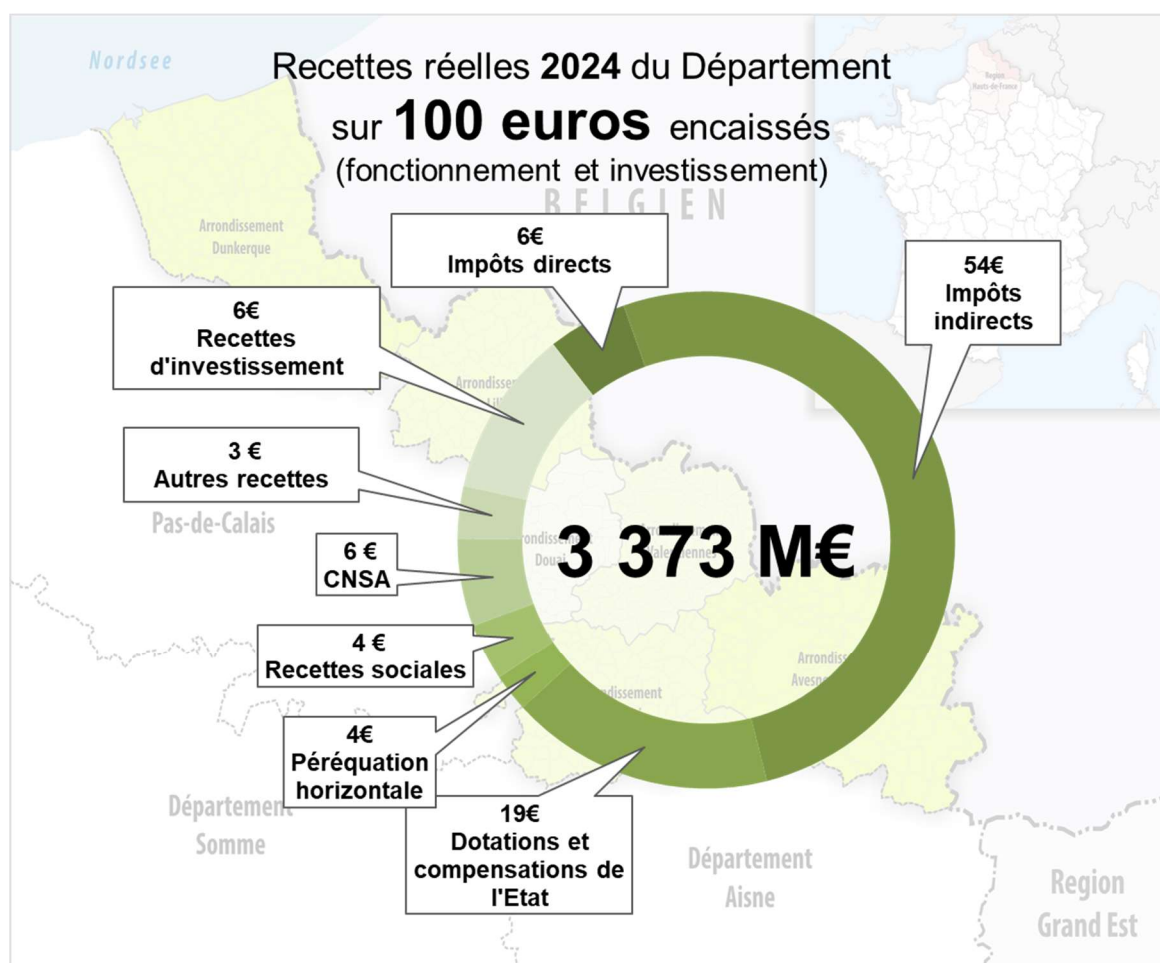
Nordsee

Recettes réelles 2024 du Département sur 100 euros encaissés (fonctionnement et investissement)

BELGIEN

Region Hauts-de-France

Arrondissement Dunkerque

6€
Impôts directs

54€
Impôts indirects

6€
Recettes d'investissement

Arrondiss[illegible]

3 €
Autres recettes

Pas-de-Calais

6 €
CNSA

3 373 M€

4 €
Recettes sociales

Arrondiss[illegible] Avesn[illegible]

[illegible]rondisse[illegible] Doua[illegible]

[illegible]dissement

4€
Péréquation horizontale

Département Somme

19€
Dotations et compensations de l'Etat

Département Aisne

Region Grand Est